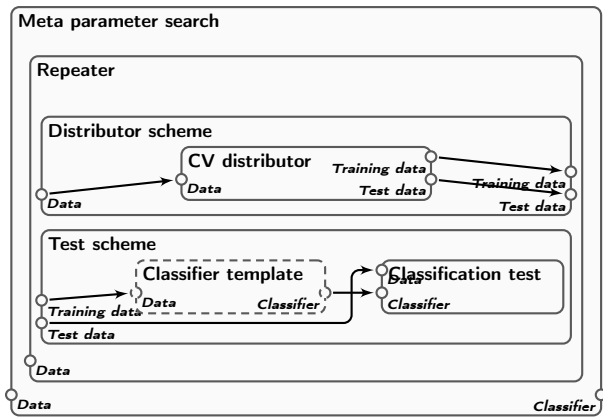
Meta parameter search

Repeater

Distributor scheme

CV distributor

Data

Training data

Test data

Data

Training data

Test data

Test scheme

Classifier template

Data

Classifier

Classification test

Data

Classifier

Training data

Test data

Data

Data

Classifier